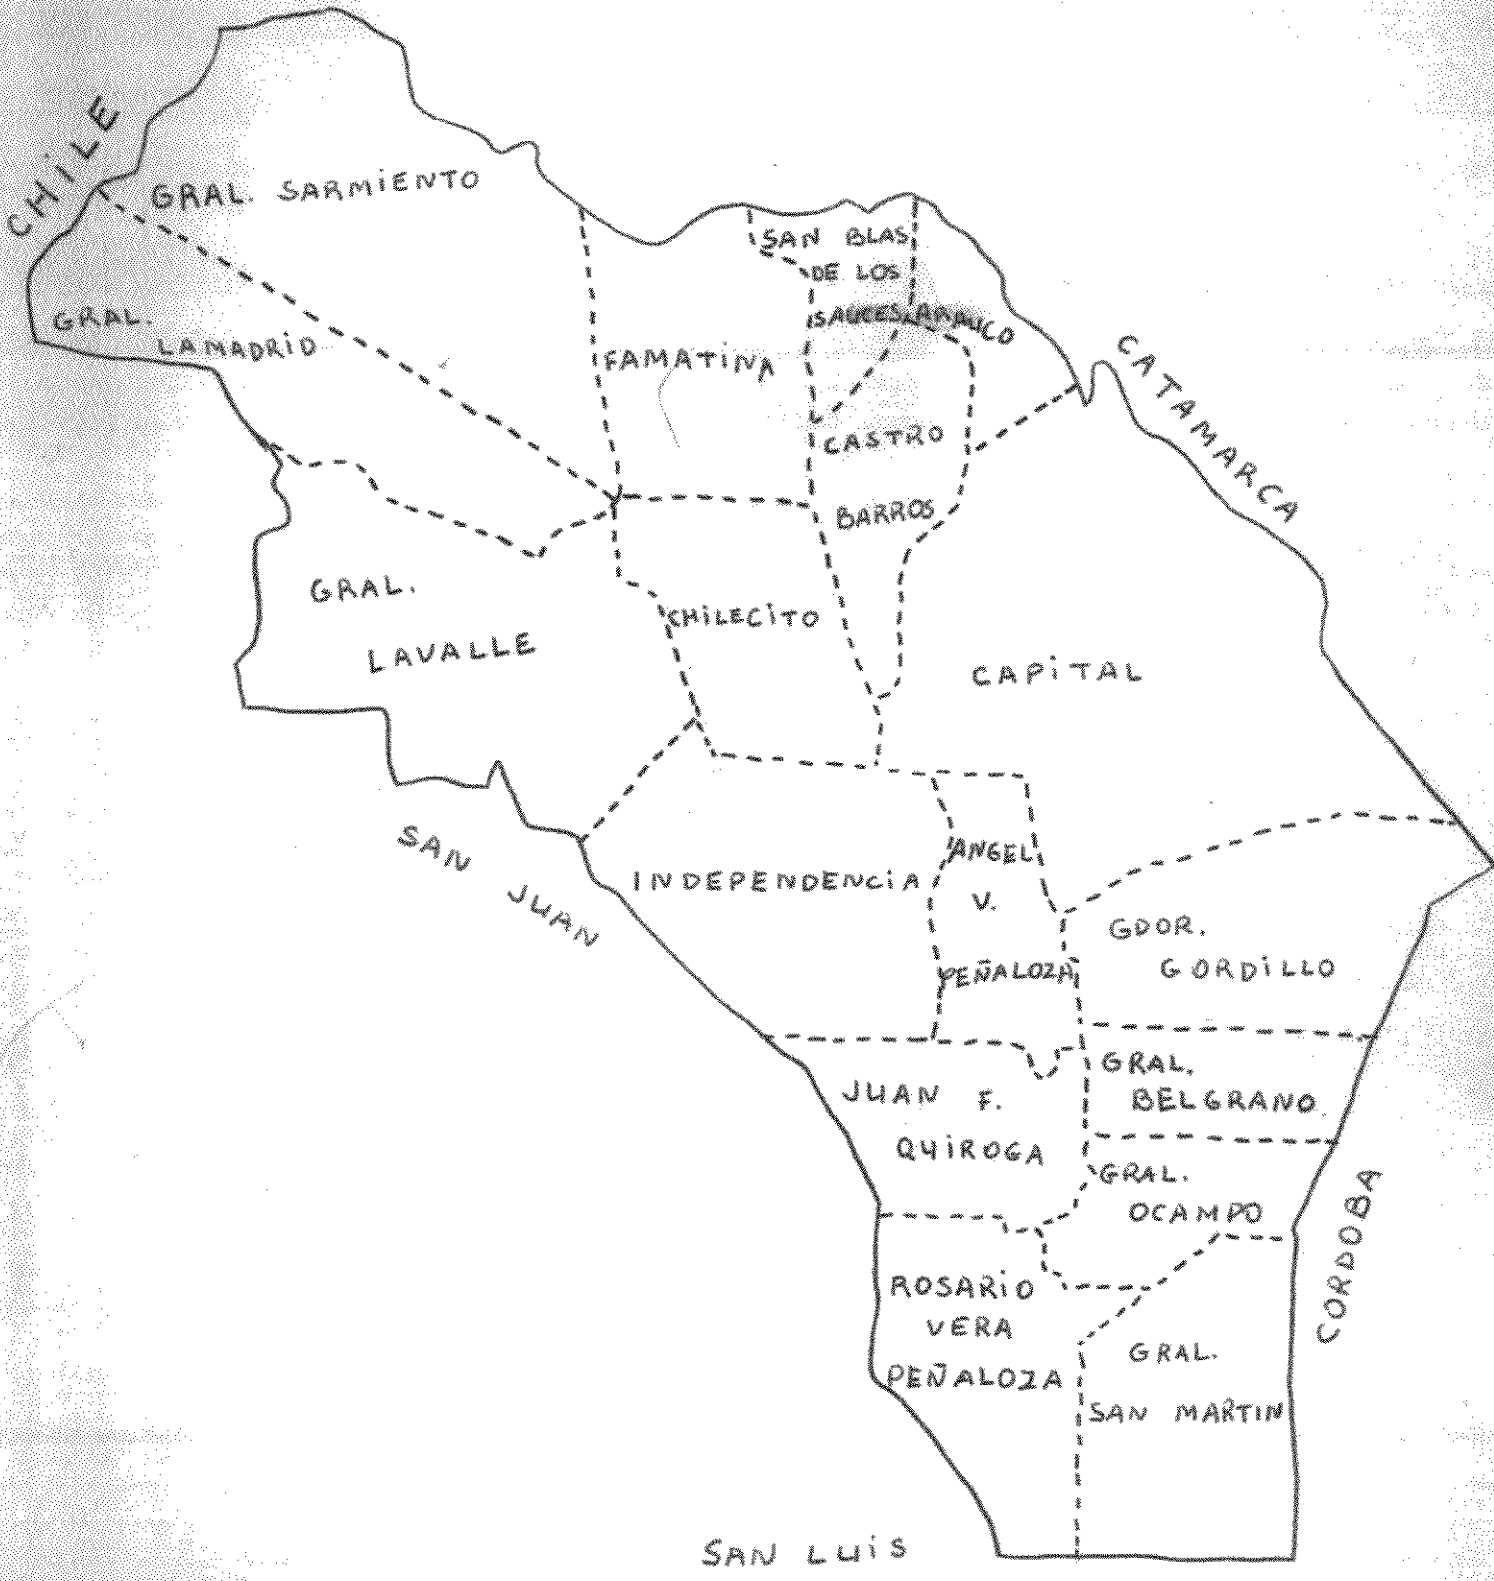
CHILE

GRAL. SARMIENTO

GRAL. LAMADRID

FAMATINA

SAN BLAS DE LOS SAUCES

ARAUCO

CATAMARCA

CASTRO BARROS

GRAL. LAVALLE

CHILECITO

CAPITAL

SAN JUAN

INDEPENDENCIA

ANGEL V. PEÑALOZA

GDOR. GORDILLO

JUAN F. QUIROGA

GRAL. BELGRANO

GRAL. OCAMPO

CORDOBA

ROSARIO VERA PEÑALOZA

GRAL. SAN MARTIN

SAN LUIS